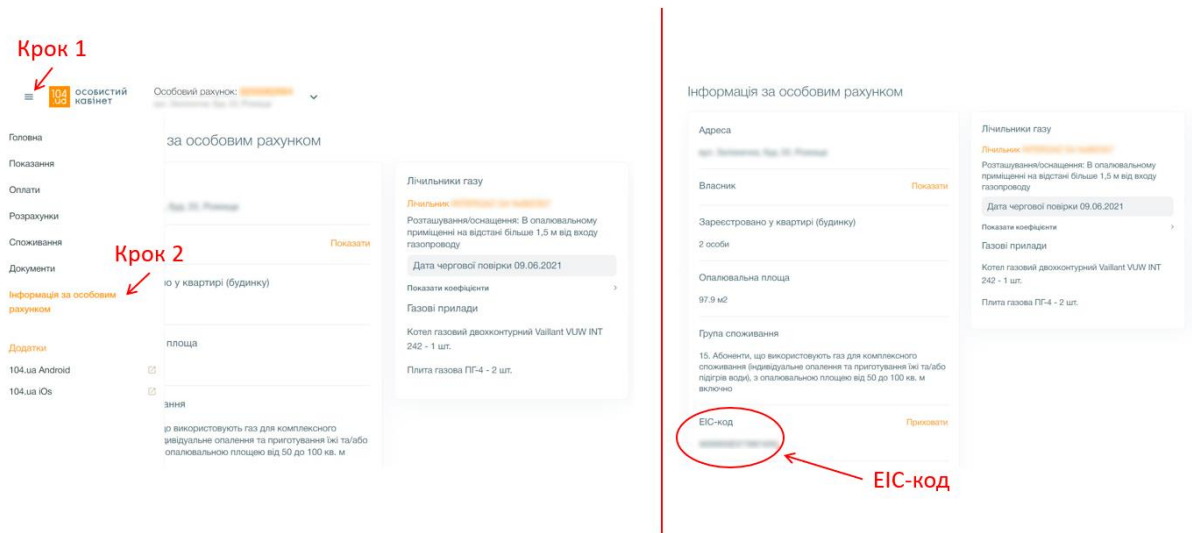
Крок 1

104.ua особистий кабінет

Особовий рахунок: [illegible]

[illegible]

Головна

Показання

Оплати

Розрахунки

Споживання

Документи

Інформація за особовим рахунком

Додатки

104.ua Android

104.ua iOs

Крок 2

за особовим рахунком

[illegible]

Показати

у квартирі (будинку)

площа

ня

о використовують газ для комплексного ндивідуальне опалення та приготування їжі та/або опалювальною площею від 50 до 100 кв. м

Лічильники газу

Лічильник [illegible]

Розташування/оснащення: В опалювальному приміщенні на відстані більше 1,5 м від входу газопроводу

Дата чергової повірки 09.06.2021

Показати коефіцієнти

Газові прилади

Котел газовий двохконтурний Vaillant VUW INT 242 - 1 шт.

Плита газова ПГ-4 - 2 шт.

Інформація за особовим рахунком

Адреса

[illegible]

Власник

Показати

Зареєстровано у квартирі (будинку)

2 особи

Опалювальна площа

97.9 м2

Група споживання

15. Абоненти, що використовують газ для комплексного споживання (індивідуальне опалення та приготування їжі та/або підігрів води), з опалювальною площею від 50 до 100 кв. м включно

EIC-код

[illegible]

Приховати

EIC-код

Лічильники газу

Лічильник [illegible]

Розташування/оснащення: В опалювальному приміщенні на відстані більше 1,5 м від входу газопроводу

Дата чергової повірки 09.06.2021

Показати коефіцієнти

Газові прилади

Котел газовий двохконтурний Vaillant VUW INT 242 - 1 шт.

Плита газова ПГ-4 - 2 шт.